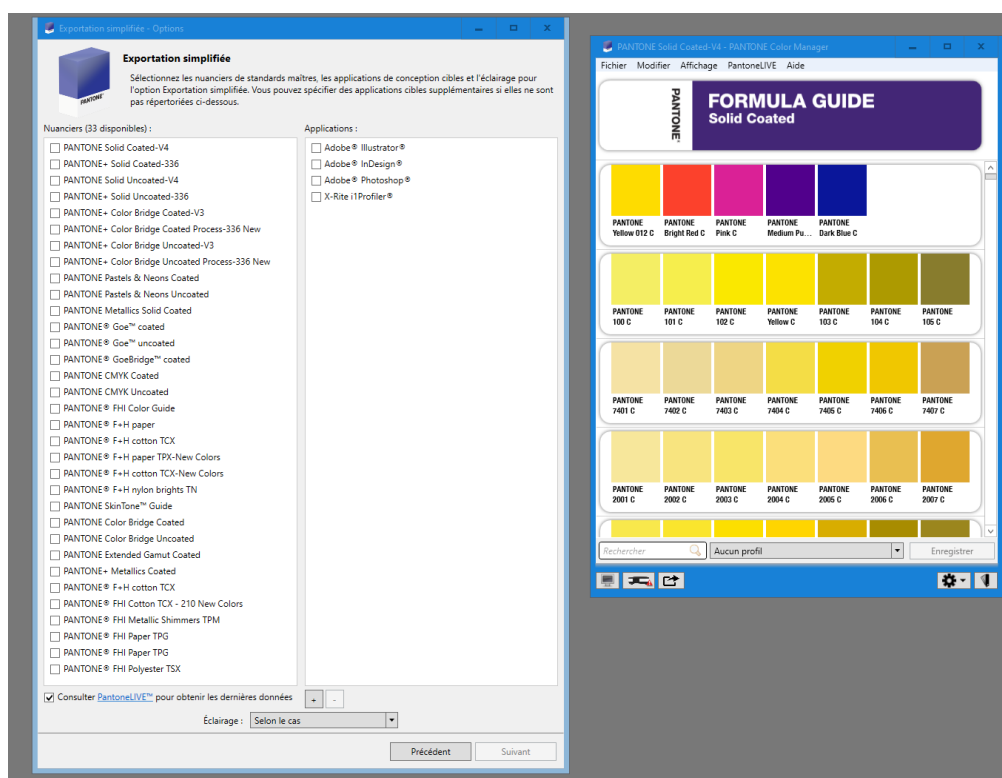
Exportation simplifiée - Options

Exportation simplifiée

Sélectionnez les nuanciers de standards maîtres, les applications de conception cibles et l'éclairage pour l'option Exportation simplifiée. Vous pouvez spécifier des applications cibles supplémentaires si elles ne sont pas répertoriées ci-dessous.

PANTONE

Nuanciers (33 disponibles) :

PANTONE Solid Coated-V4
PANTONE+ Solid Coated-336
PANTONE Solid Uncoated-V4
PANTONE+ Solid Uncoated-336
PANTONE+ Color Bridge Coated-V3
PANTONE+ Color Bridge Coated Process-336 New
PANTONE+ Color Bridge Uncoated-V3
PANTONE+ Color Bridge Uncoated Process-336 New
PANTONE Pastels & Neons Coated
PANTONE Pastels & Neons Uncoated
PANTONE Metallics Solid Coated
PANTONE® Goe™ coated
PANTONE® Goe™ uncoated
PANTONE® GoeBridge™ coated
PANTONE CMYK Coated
PANTONE CMYK Uncoated
PANTONE® FHI Color Guide
PANTONE® F+H paper
PANTONE® F+H cotton TCX
PANTONE® F+H paper TPX-New Colors
PANTONE® F+H cotton TCX-New Colors
PANTONE® F+H nylon brights TN
PANTONE SkinTone™ Guide
PANTONE Color Bridge Coated
PANTONE Color Bridge Uncoated
PANTONE Extended Gamut Coated
PANTONE+ Metallics Coated
PANTONE® F+H cotton TCX
PANTONE® FHI Cotton TCX - 210 New Colors
PANTONE® FHI Metallic Shimmers TPM
PANTONE® FHI Paper TPG
PANTONE® FHI Paper TPG
PANTONE® FHI Polyester TSX

Applications :

Adobe® Illustrator®
Adobe® InDesign®
Adobe® Photoshop®
X-Rite i1Profiler®

Consulter PantoneLIVE™ pour obtenir les dernières données
+ -

Éclairage : Selon le cas

Précédent
Suivant

PANTONE Solid Coated-V4 - PANTONE Color Manager

Fichier Modifier Affichage PantoneLIVE Aide

PANTONE®
FORMULA GUIDE
Solid Coated

PANTONE Yellow 012 C
PANTONE Bright Red C
PANTONE Pink C
PANTONE Medium Pu...
PANTONE Dark Blue C

PANTONE 100 C
PANTONE 101 C
PANTONE 102 C
PANTONE Yellow C
PANTONE 103 C
PANTONE 104 C
PANTONE 105 C

PANTONE 7401 C
PANTONE 7402 C
PANTONE 7403 C
PANTONE 7404 C
PANTONE 7405 C
PANTONE 7406 C
PANTONE 7407 C

PANTONE 2001 C
PANTONE 2002 C
PANTONE 2003 C
PANTONE 2004 C
PANTONE 2005 C
PANTONE 2006 C
PANTONE 2007 C

Rechercher
Aucun profil
Enregistrer